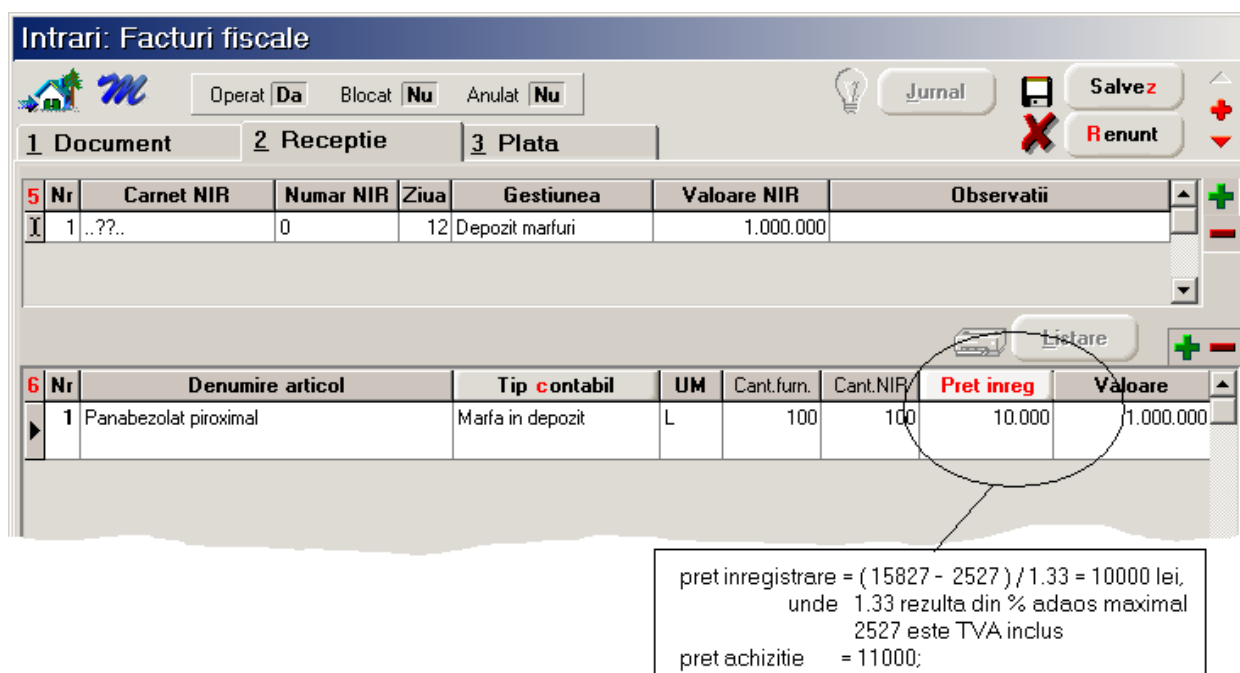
Intrari: Facturi fiscale

Operat Da Blocat Nu Anulat Nu

Jurnal

Salvez

Renunt

1 Document 2 Receptie 3 Plata

| 5 Nr | Carnet NIR | Numar NIR | Ziua | Gestiunea | Valoare NIR | Observatii |
|---|---|---|---|---|---|---|
| 1 | ..??.. | 0 | 12 | Depozit marfuri | 1.000.000 | |

Listare

| 6 Nr | Denumire articol | Tip contabil | UM | Cant.furn. | Cant.NIR | Pret inreg | Valoare |
|---|---|---|---|---|---|---|---|
| 1 | Panabezolat piroximal | Marfa in depozit | L | 100 | 100 | 10.000 | 1.000.000 |

pret inregistrare = ( 15827 - 2527 ) / 1.33 = 10000 lei,
unde 1.33 rezulta din % adaos maximal
2527 este TVA inclus
pret achizitie = 11000;